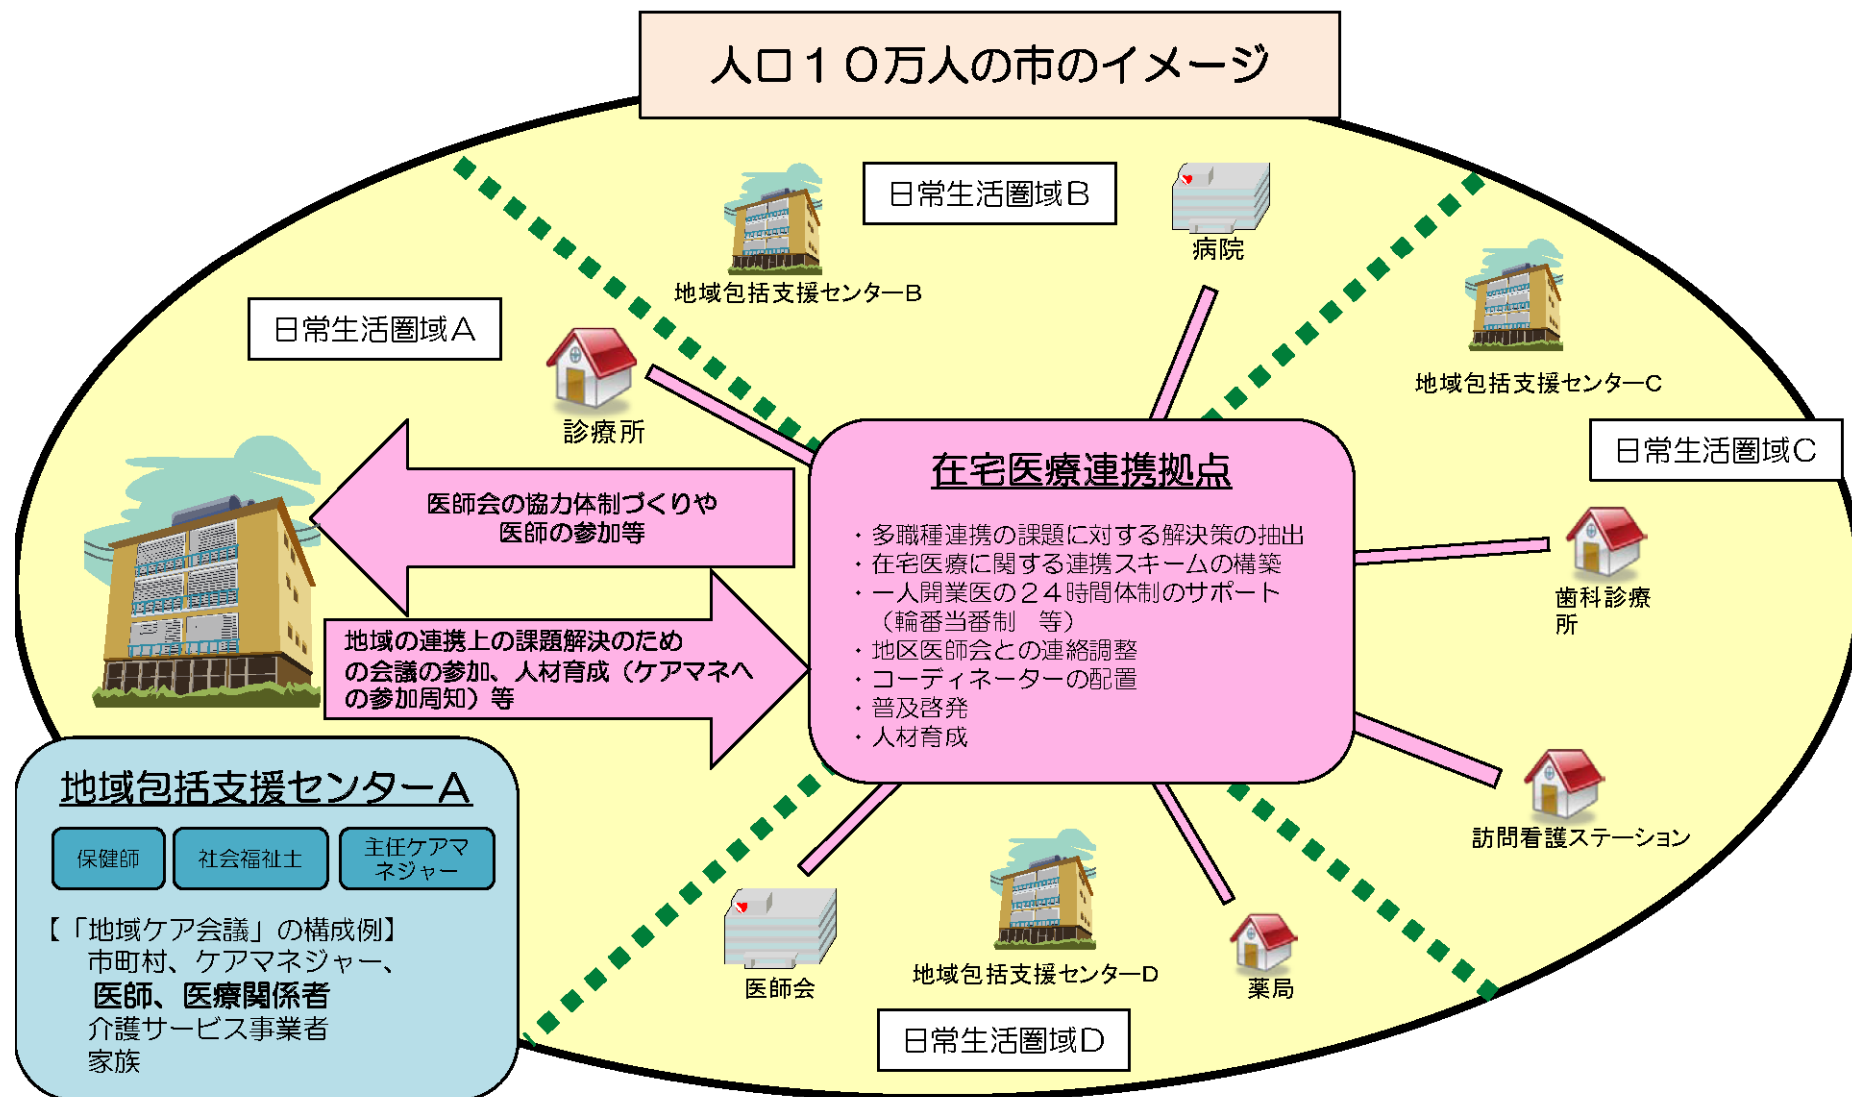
人口１０万人の市のイメージ

日常生活圏域Ｂ

病院

地域包括支援センターＢ

日常生活圏域Ａ

診療所

地域包括支援センターＣ

日常生活圏域Ｃ

在宅医療連携拠点

・多職種連携の課題に対する解決策の抽出
・在宅医療に関する連携スキームの構築
・一人開業医の２４時間体制のサポート（輪番当番制　等）
・地区医師会との連絡調整
・コーディネーターの配置
・普及啓発
・人材育成

医師会の協力体制づくりや医師の参加等

地域の連携上の課題解決のための会議の参加、人材育成（ケアマネへの参加周知）等

歯科診療所

訪問看護ステーション

地域包括支援センターＡ

保健師

社会福祉士

主任ケアマネジャー

【「地域ケア会議」の構成例】
市町村、ケアマネジャー、
医師、医療関係者
介護サービス事業者
家族

医師会

地域包括支援センターＤ

薬局

日常生活圏域Ｄ